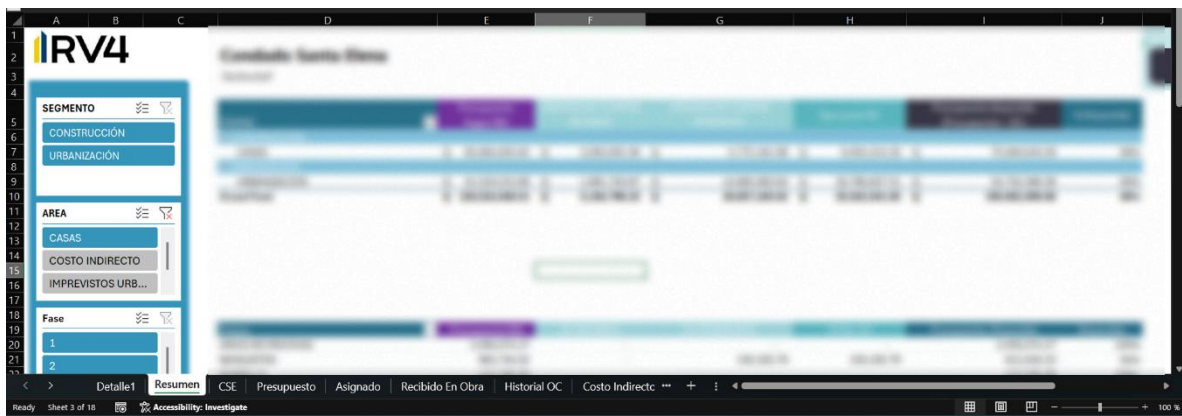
A B C D E F G H I J

1 2 3 4 5 6 7 8 9 10 11 12 13 14 15 16 17 18 19 20 21

RV4

SEGMENTO

CONSTRUCCIÓN

URBANIZACIÓN

AREA

CASAS

COSTO INDIRECTO

IMPREVISTOS URB...

Fase

1

2

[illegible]

Detalle1 Resumen CSE Presupuesto Asignado Recibido En Obra Historial OC Costo Indirecto ••• +

Ready Sheet 3 of 18 Accessibility: Investigate

100 %